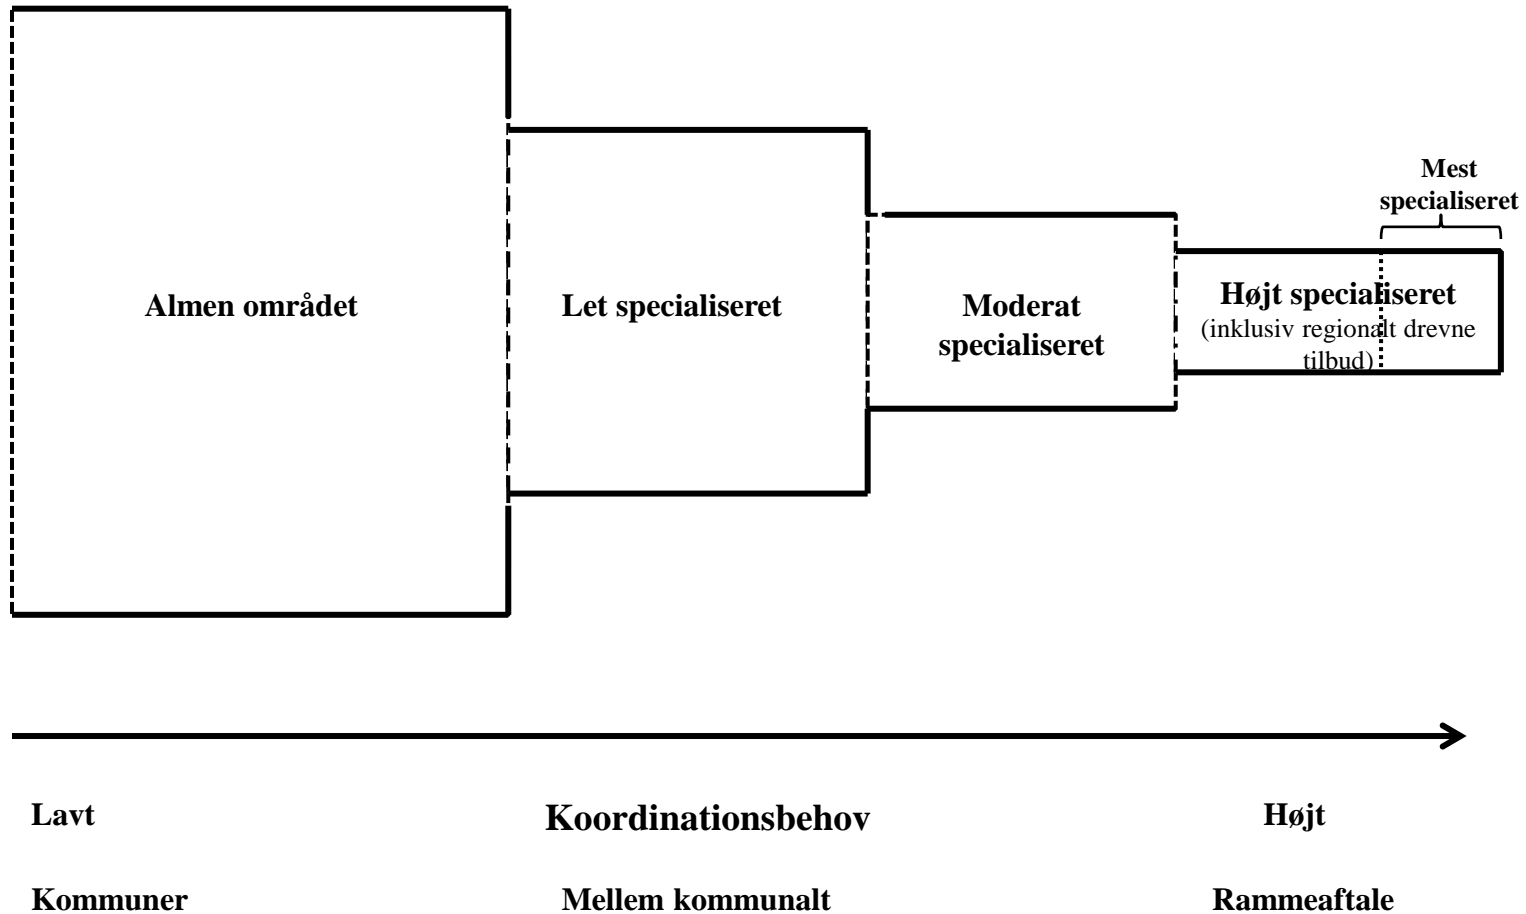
Mest specialiseret

Almen området

Let specialiseret

Moderat specialiseret

Højt specialiseret
(inklusiv regionalt drevne tilbud)

Lavt

Koordinationsbehov

Højt

Kommuner

Mellem kommunalt

Rammeaftale